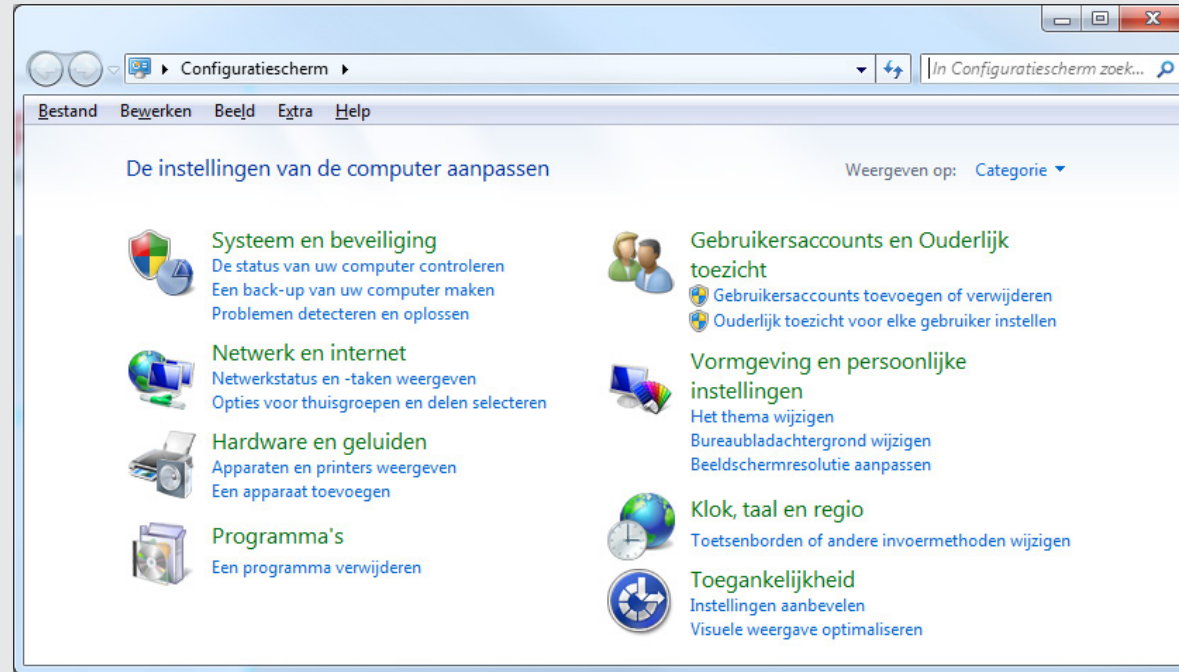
Configuratiescherm

In Configuratiescherm zoek...

Bestand Bewerken Beeld Extra Help

De instellingen van de computer aanpassen

Weergeven op: Categorie

Systeem en beveiliging
De status van uw computer controleren
Een back-up van uw computer maken
Problemen detecteren en oplossen

Netwerk en internet
Netwerkstatus en -taken weergeven
Opties voor thuisgroepen en delen selecteren

Hardware en geluiden
Apparaten en printers weergeven
Een apparaat toevoegen

Programma's
Een programma verwijderen

Gebruikersaccounts en Ouderlijk toezicht
Gebruikersaccounts toevoegen of verwijderen
Ouderlijk toezicht voor elke gebruiker instellen

Vormgeving en persoonlijke instellingen
Het thema wijzigen
Bureaubladachtergrond wijzigen
Beeldschermresolutie aanpassen

Klok, taal en regio
Toetsenborden of andere invoermethoden wijzigen

Toegankelijkheid
Instellingen aanbevelen
Visuele weergave optimaliseren